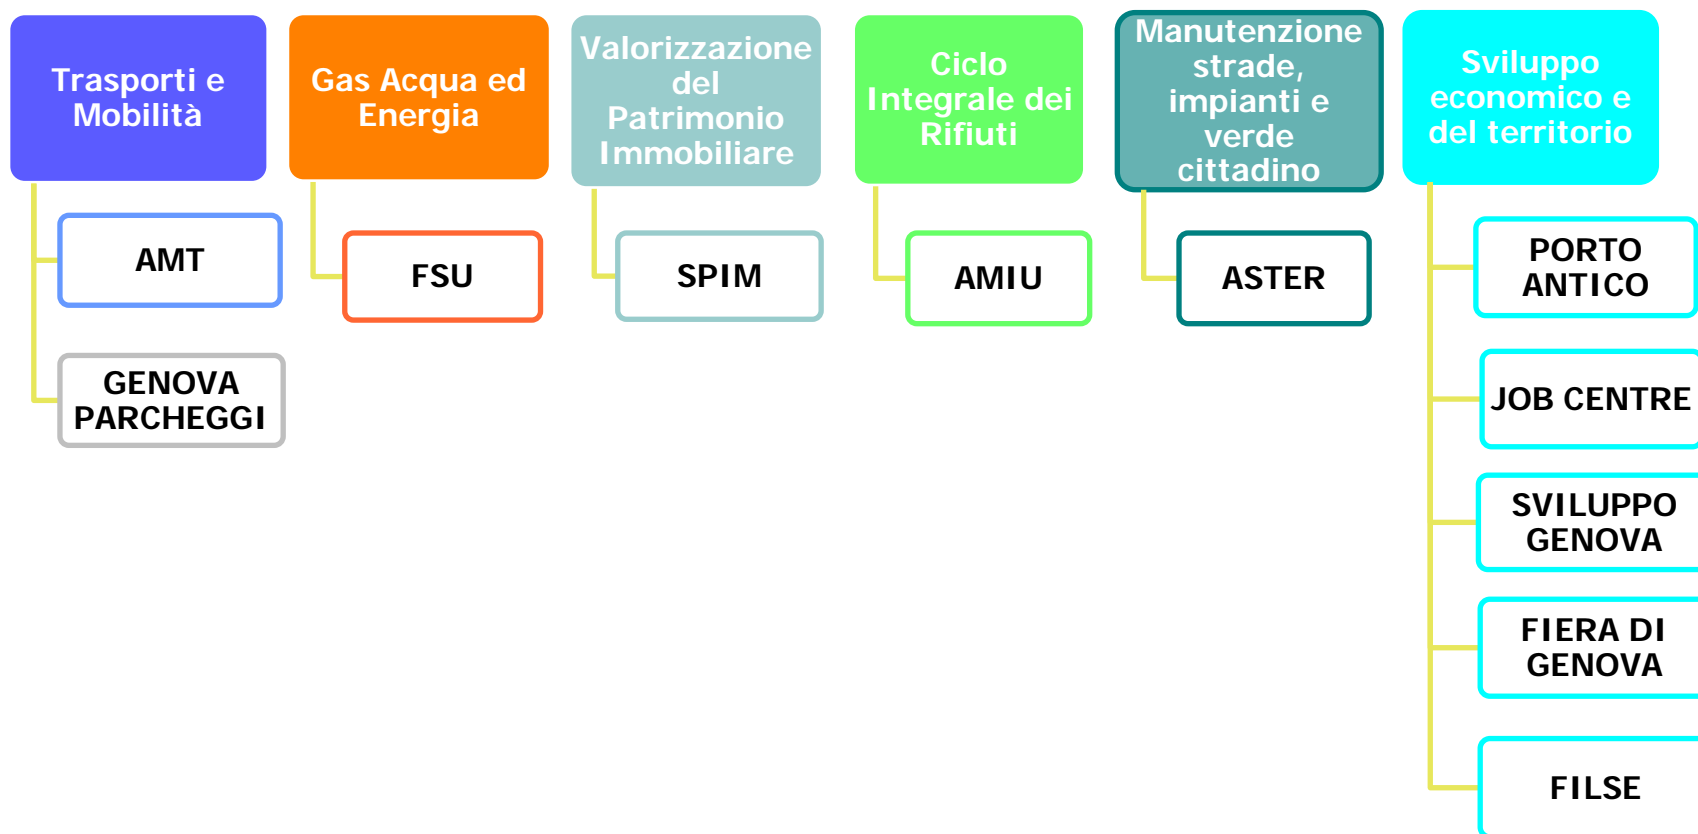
Trasporti e Mobilità

AMT

GENOVA PARCHEGGI

Gas Acqua ed Energia

FSU

Valorizzazione del Patrimonio Immobiliare

SPIM

Ciclo Integrale dei Rifiuti

AMIU

Manutenzione strade, impianti e verde cittadino

ASTER

Sviluppo economico e del territorio

PORTO ANTICO

JOB CENTRE

SVILUPPO GENOVA

FIERA DI GENOVA

FILSE